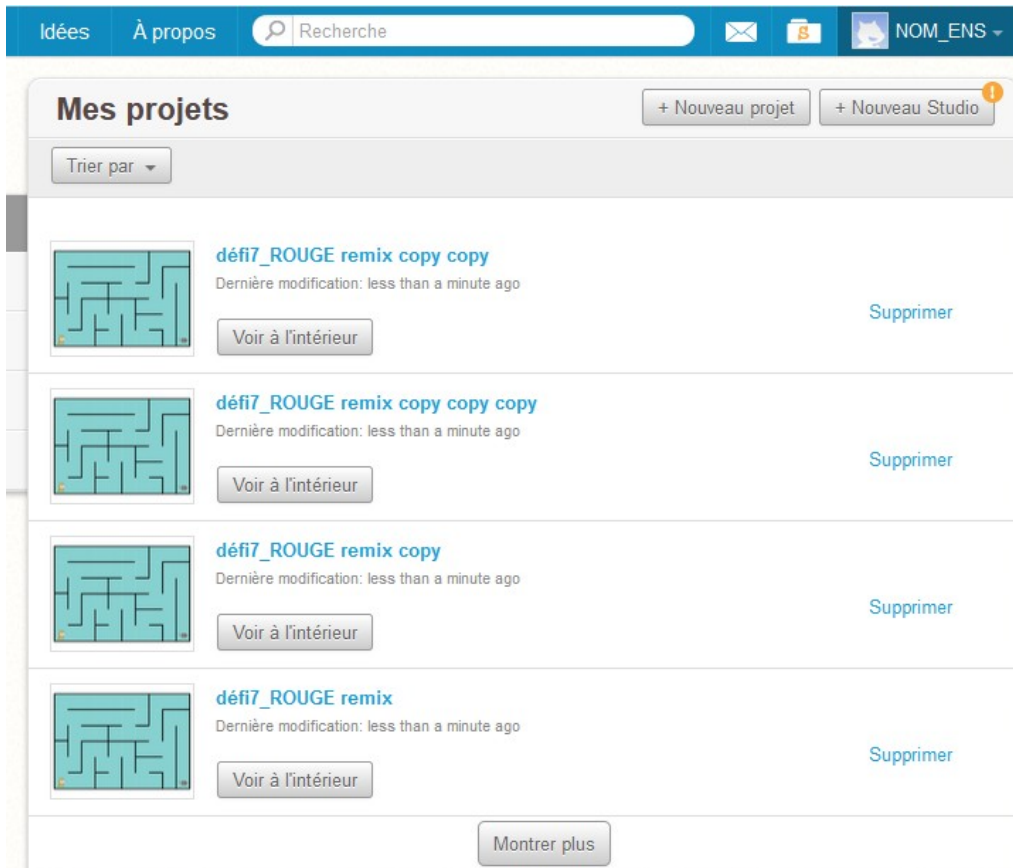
Idées À propos Recherche NOM_ENS

Mes projets

+ Nouveau projet + Nouveau Studio

Trier par

défi7_ROUGE remix copy copy
Dernière modification: less than a minute ago
Voir à l'intérieur
Supprimer

défi7_ROUGE remix copy copy copy
Dernière modification: less than a minute ago
Voir à l'intérieur
Supprimer

défi7_ROUGE remix copy
Dernière modification: less than a minute ago
Voir à l'intérieur
Supprimer

défi7_ROUGE remix
Dernière modification: less than a minute ago
Voir à l'intérieur
Supprimer

Montrer plus